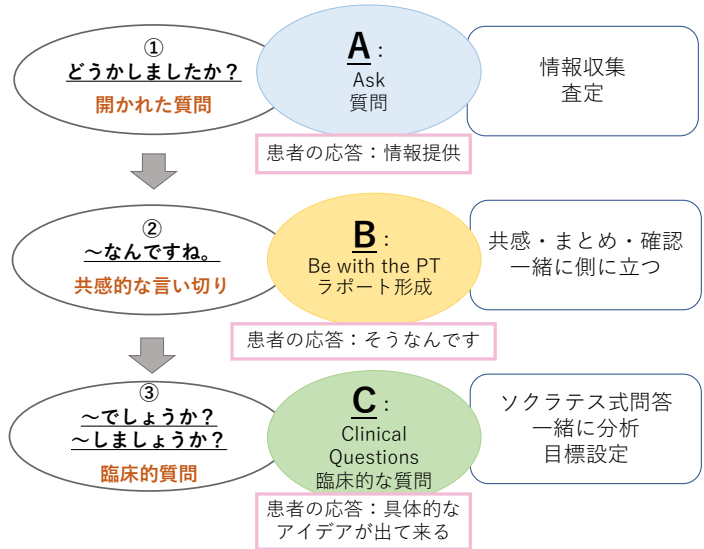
①
どうかしましたか？
開かれた質問

A：
Ask
質問

情報収集
査定

患者の応答：情報提供

②
～なんですね。
共感的な言い切り

B：
Be with the PT
ラポート形成

共感・まとめ・確認
一緒に側に立つ

患者の応答：そうなんです

③
～でしょうか？
～しましょうか？
臨床的質問

C：
Clinical
Questions
臨床的な質問

ソクラテス式問答
一緒に分析
目標設定

患者の応答：具体的な
アイデアが出て来る